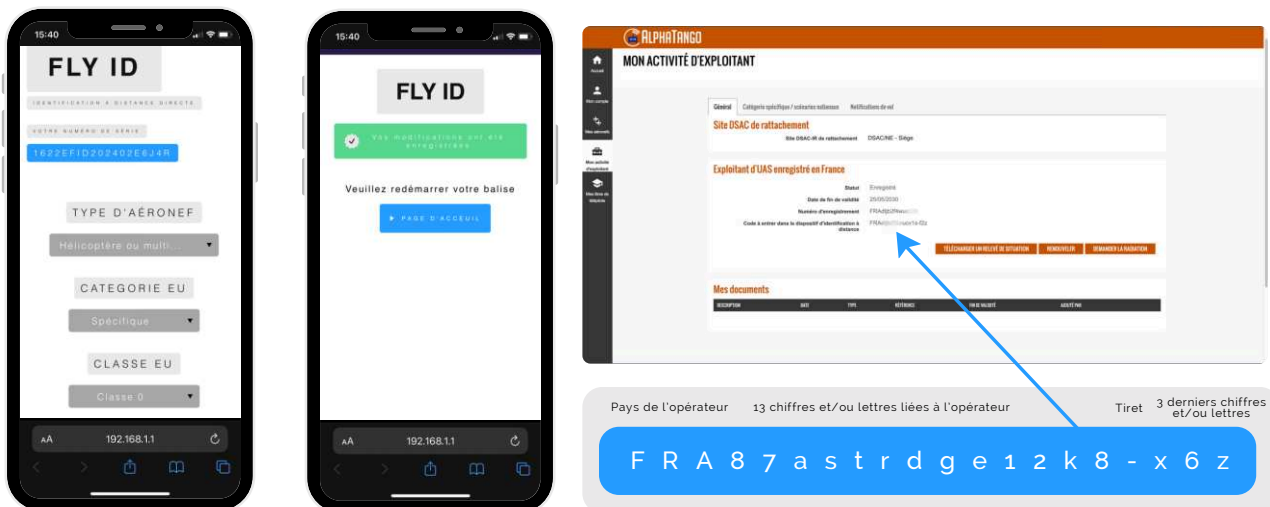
15:40

FLY ID

IDENTIFICATION À DISTANCE DIRECTE

VOTRE NUMÉRO DE SÉRIE

1622EFID202402E6J4R

TYPE D'AÉRONEF

Hélicoptère ou multi...

CATEGORIE EU

Spécifique

CLASSE EU

Classe 0

AA 192.168.1.1

15:40

FLY ID

Vos modifications ont été enregistrées

Veuillez redémarrer votre balise

PAGE D'ACCUEIL

AA 192.168.1.1

ALPHATANGO

MON ACTIVITÉ D'EXPLOITANT

Accueil

Mon compte

Mes aéronefs

Mon activité d'exploitant

Mes titres de télépilote

Général Catégorie spécifique / scénarios nationaux Notifications de vol

Site DSAC de rattachement

Site DSAC-IR de rattachement DSAC/NE - Siège

Exploitant d'UAS enregistré en France

Statut Enregistré

Date de fin de validité 25/05/2030

Numéro d'enregistrement FRAdljd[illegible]

Code à entrer dans le dispositif d'identification à distance FRA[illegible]

TÉLÉCHARGER UN RELEVÉ DE SITUATION RENOUVELER DEMANDER LA RADIATION

Mes documents

DESCRIPTION DATE TYPE RÉFÉRENCE FIN DE VALIDITÉ AJOUTÉ PAR

Pays de l'opérateur 13 chiffres et/ou lettres liées à l'opérateur Tiret 3 derniers chiffres et/ou lettres

F R A 8 7 a s t r d g e 1 2 k 8 - x 6 z